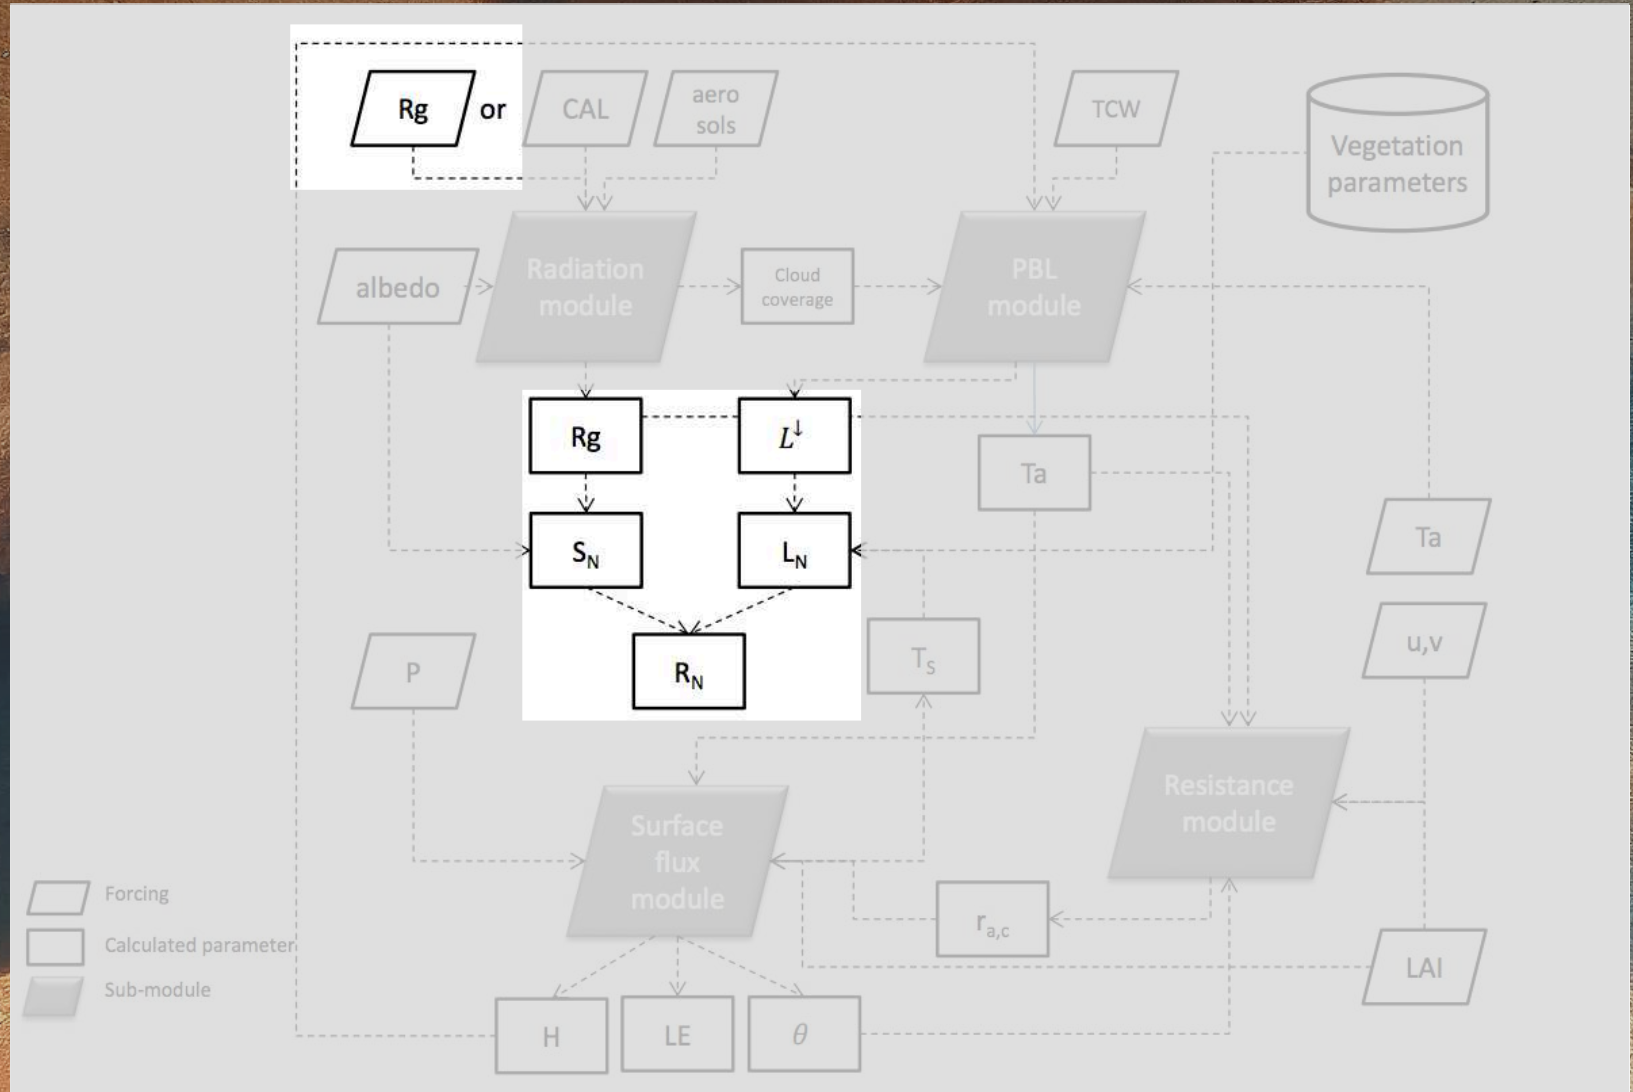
Rg or CAL aero sols

TCW

Vegetation parameters

albedo

Radiation module

Cloud coverage

PBL module

Rg

$L^{\downarrow}$

Ta

$S_N$

$L_N$

Ta

$R_N$

P

$T_S$

u,v

Resistance module

Surface flux module

$r_{a,c}$

LAI

Forcing

Calculated parameter

Sub-module

H

LE

$\theta$